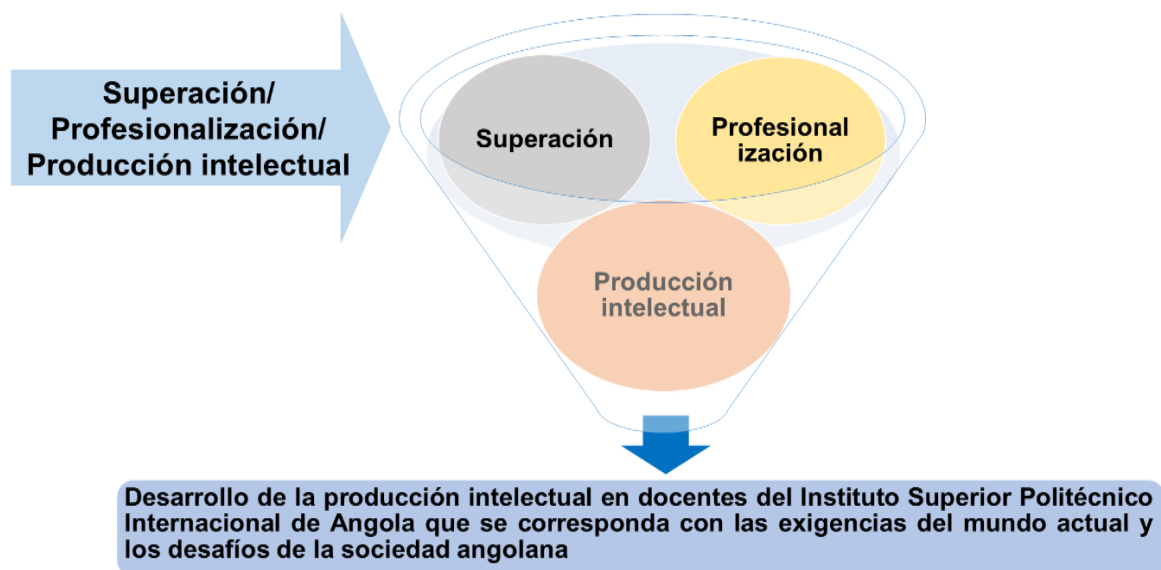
Superación/ Profesionalización/ Producción intelectual

Superación

Profesional ización

Producción intelectual

Desarrollo de la producción intelectual en docentes del Instituto Superior Politécnico Internacional de Angola que se corresponda con las exigencias del mundo actual y los desafíos de la sociedad angolana